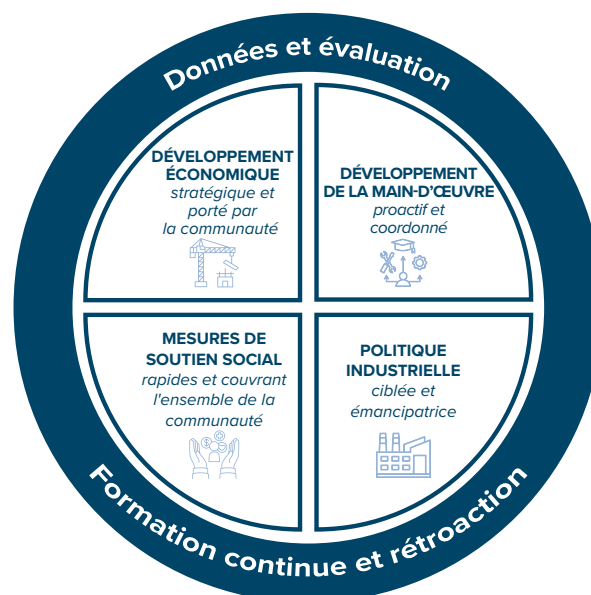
Données et évaluation

DÉVELOPPEMENT ÉCONOMIQUE
stratégique et porté par la communauté

DÉVELOPPEMENT DE LA MAIN-D'ŒUVRE
proactif et coordonné

MESURES DE SOUTIEN SOCIAL
rapides et couvrant l'ensemble de la communauté

POLITIQUE INDUSTRIELLE
ciblée et émancipatrice

Formation continue et rétroaction